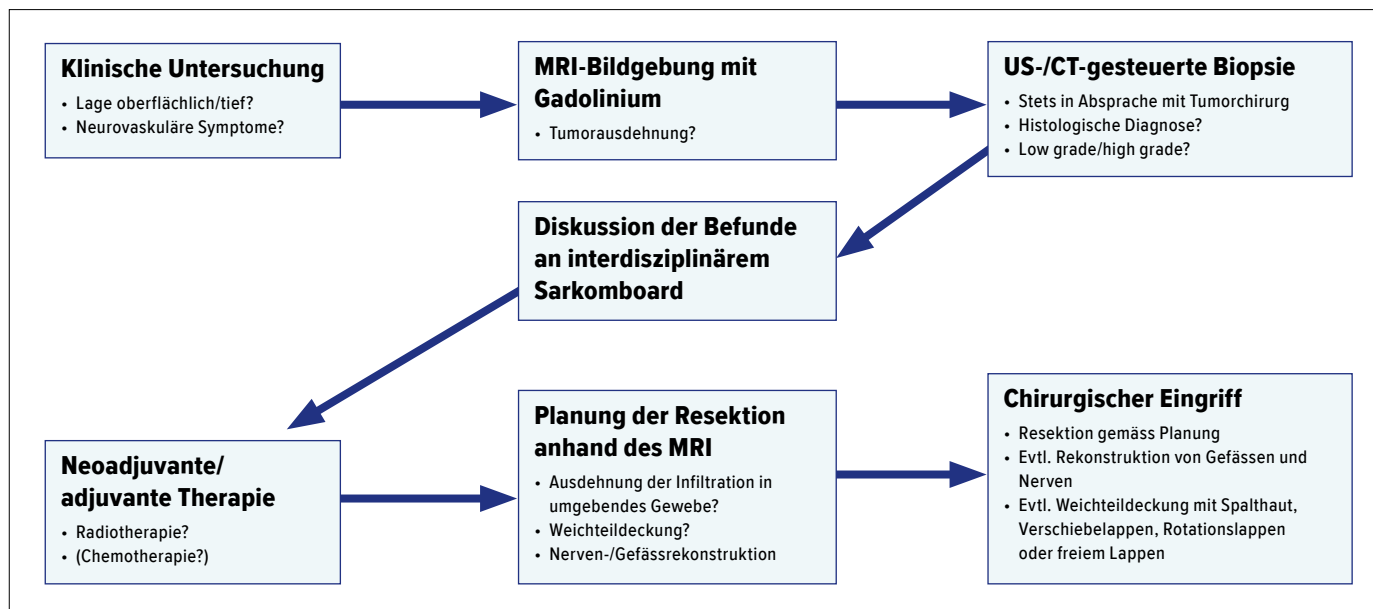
**Klinische Untersuchung**
- Lage oberflächlich/tief?
- Neurovaskuläre Symptome?

**MRI-Bildgebung mit Gadolinium**
- Tumorausdehnung?

**US-/CT-gesteuerte Biopsie**
- Stets in Absprache mit Tumorchirurg
- Histologische Diagnose?
- Low grade/high grade?

**Diskussion der Befunde an interdisziplinärem Sarkomboard**

**Neoadjuvante/ adjuvante Therapie**
- Radiotherapie?
- (Chemotherapie?)

**Planung der Resektion anhand des MRI**
- Ausdehnung der Infiltration in umgebendes Gewebe?
- Weichteildeckung?
- Nerven-/Gefässrekonstruktion

**Chirurgischer Eingriff**
- Resektion gemäss Planung
- Evtl. Rekonstruktion von Gefässen und Nerven
- Evtl. Weichteildeckung mit Spalthaut, Verschiebelappen, Rotationslappen oder freiem Lappen